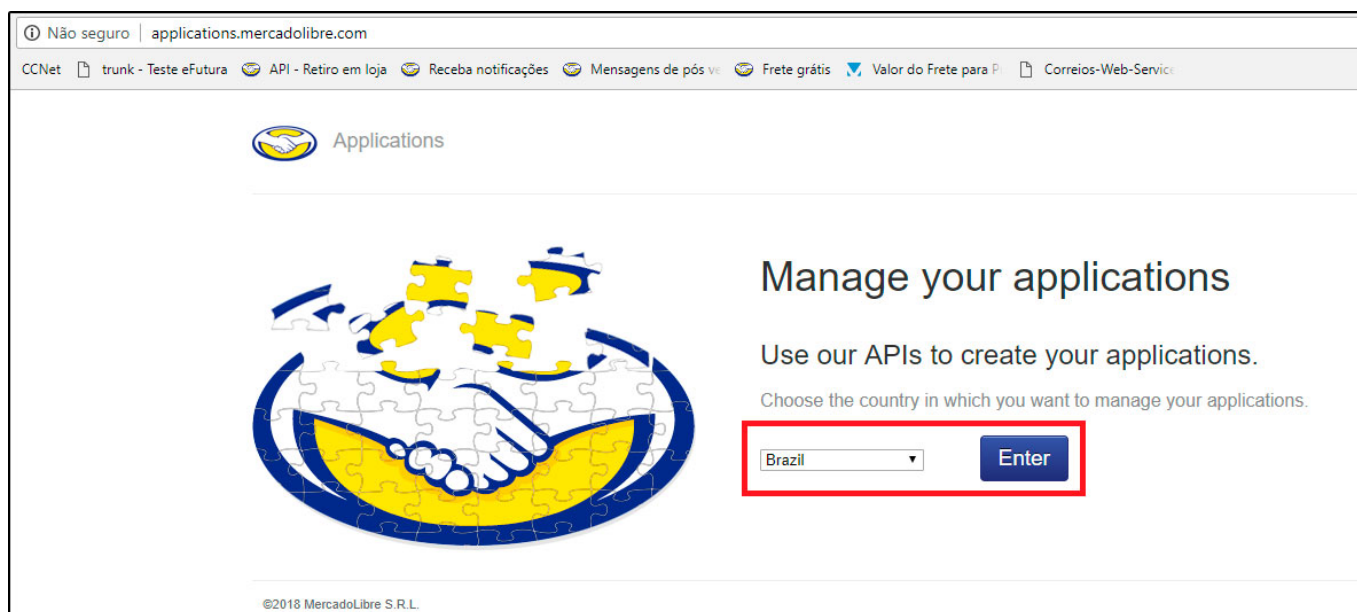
Não seguro | applications.mercadolibre.com

CCNet trunk - Teste eFutura API - Retiro em loja Receba notificações Mensagens de pós ve Frete grátis Valor do Frete para P Correios-Web-Servic

Applications

Manage your applications

Use our APIs to create your applications.

Choose the country in which you want to manage your applications.

Brazil

Enter

©2018 MercadoLibre S.R.L.